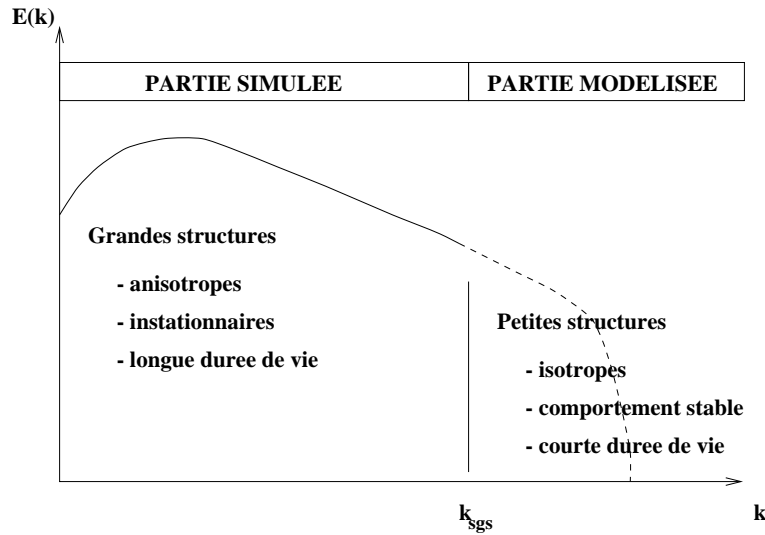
E(k)

PARTIE SIMULEE

PARTIE MODELISEE

Grandes structures

- anisotropes

- instationnaires

- longue duree de vie

Petites structures

- isotropes

- comportement stable

- courte duree de vie

$k_{sgs}$

k